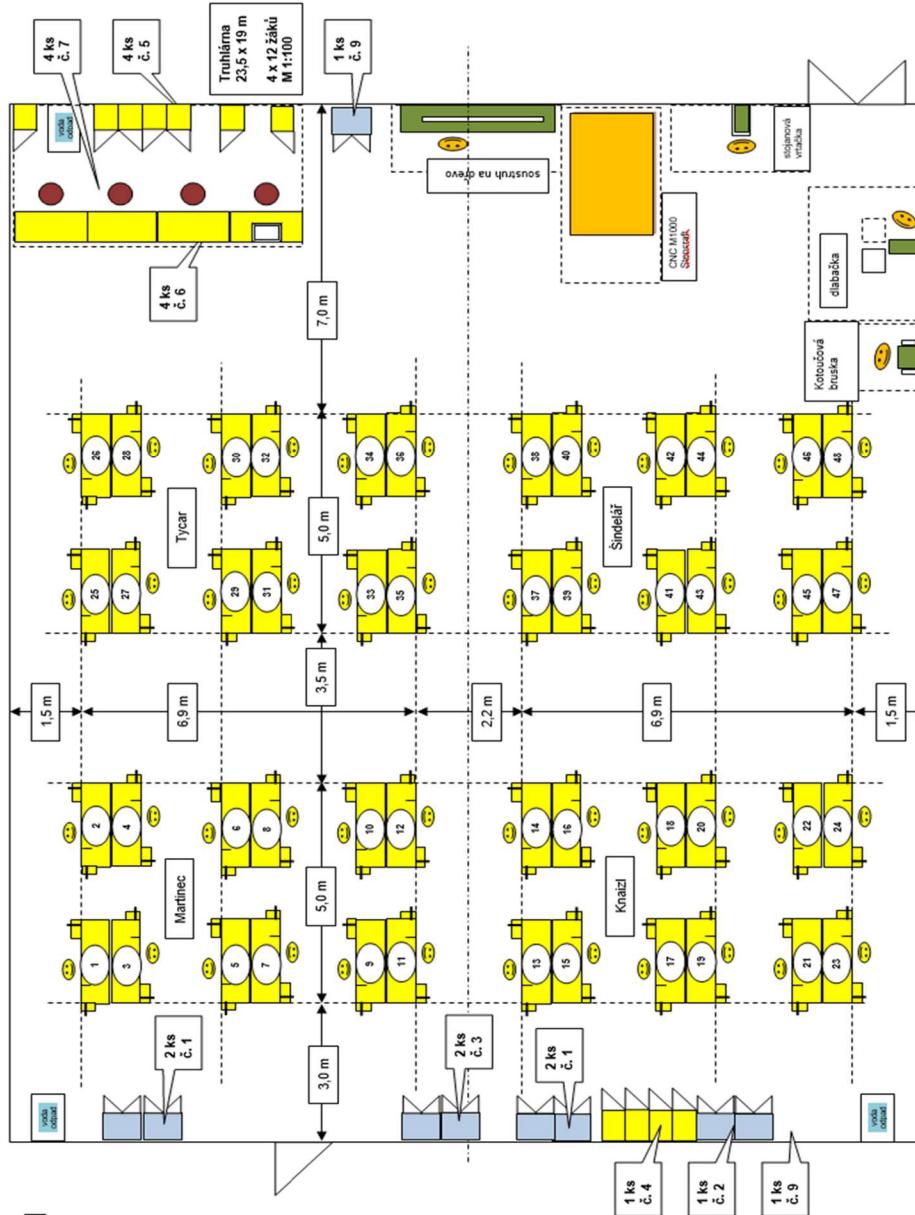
4 ks č. 7

4 ks č. 5

Truhlárna 23,5 x 19 m

4 x 12 žáků M 1:100

1 ks č. 9

voda odpad

soustruh na dřevo

CNC M1000 Steinkraft

stojanová vrtačka

dlabačka

Kotoučová bruska

4 ks č. 6

7,0 m

26 28 30 32 34 36 38 40 42 44 46 48

Tycar

Šindelář

5,0 m

25 27 29 31 33 35 37 39 41 43 45 47

3,5 m

1,5 m

6,9 m

2,2 m

6,9 m

1,5 m

2 4 6 8 10 12 14 16 18 20 22 24

Martinec

Knaizl

5,0 m

1 3 5 7 9 11 13 15 17 19 21 23

2 ks č. 1

3,0 m

2 ks č. 3

2 ks č. 1

voda odpad

voda odpad

1 ks č. 4

1 ks č. 2

1 ks č. 9